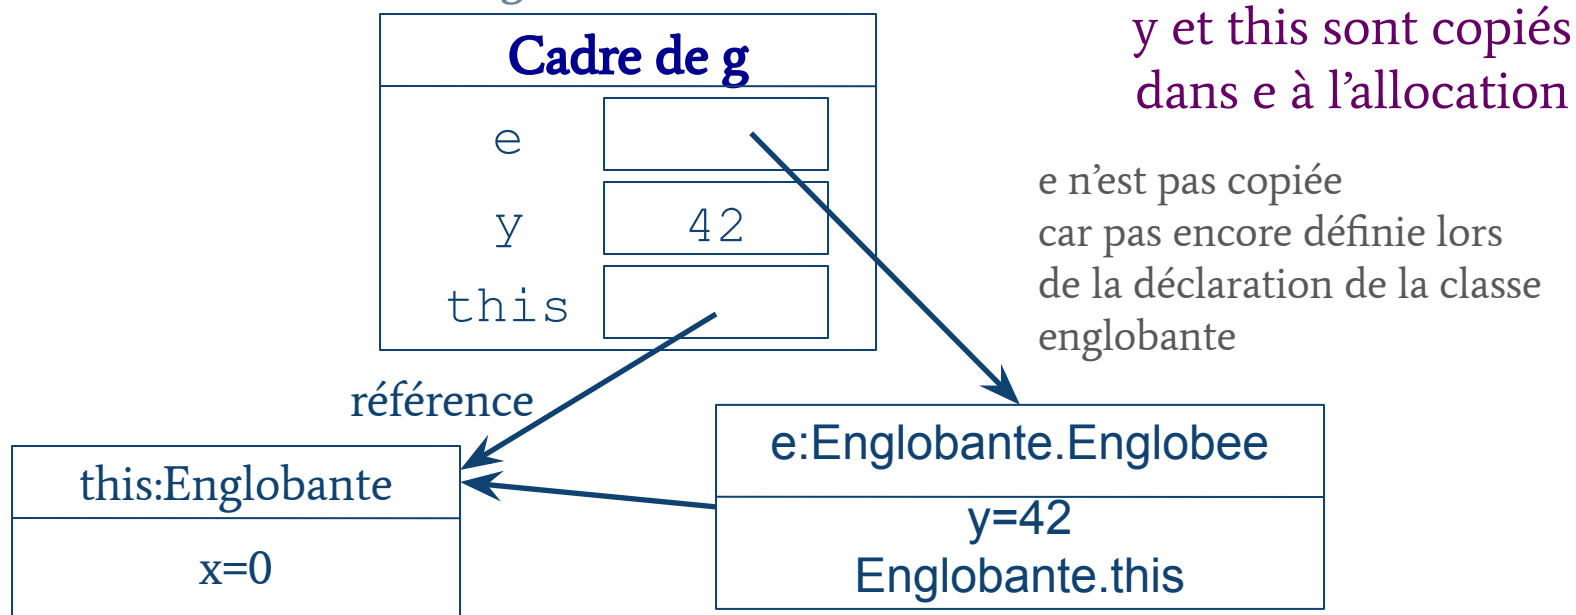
Cadre de g

e

y 42

this

y et this sont copiés dans e à l'allocation

e n'est pas copiée car pas encore définie lors de la déclaration de la classe englobante

référence

this:Englobante

x=0

e:Englobante.Englobee

y=42
Englobante.this